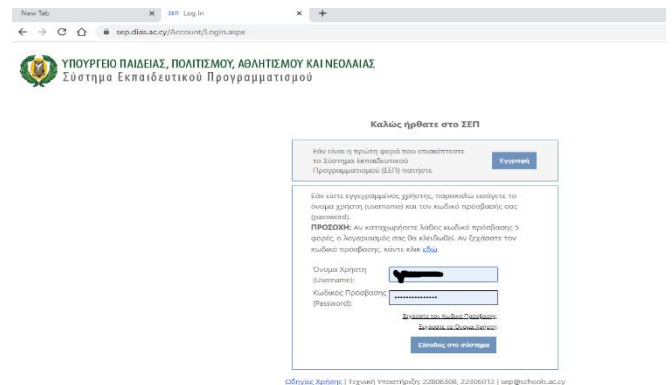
New Tab
ΣΕΠ Log In
sep.dias.ac.cy/Account/Login.aspx

ΥΠΟΥΡΓΕΙΟ ΠΑΙΔΕΙΑΣ, ΠΟΛΙΤΙΣΜΟΥ, ΑΘΛΗΤΙΣΜΟΥ ΚΑΙ ΝΕΟΛΑΙΑΣ
Σύστημα Εκπαιδευτικού Προγραμματισμού

Καλώς ήρθατε στο ΣΕΠ

Εάν είναι η πρώτη φορά που επισκέπτεστε το Σύστημα Εκπαιδευτικού Προγραμματισμού (ΣΕΠ) πατήστε

Εγγραφή

Εάν είστε εγγεγραμμένος χρήστης, παρακαλώ εισάγετε το όνομα χρήστη (username) και τον κωδικό πρόσβασης σας (password).
ΠΡΟΣΟΧΗ: Αν καταχωρήσετε λάθος κωδικό πρόσβασης 5 φορές, ο λογαριασμός σας θα κλειδωθεί. Αν ξεχάσατε τον κωδικό πρόσβασης, κάντε κλικ εδώ.

Όνομα Χρήστη (Username):
Κωδικός Πρόσβασης (Password):

Ξεχάσατε τον Κωδικό Πρόσβασης;
Ξεχάσατε το Όνομα Χρήστη;

Είσοδος στο σύστημα

Οδηγίες Χρήσης | Τεχνική Υποστήριξη: 22806808, 22806012 | sep@schools.ac.cy